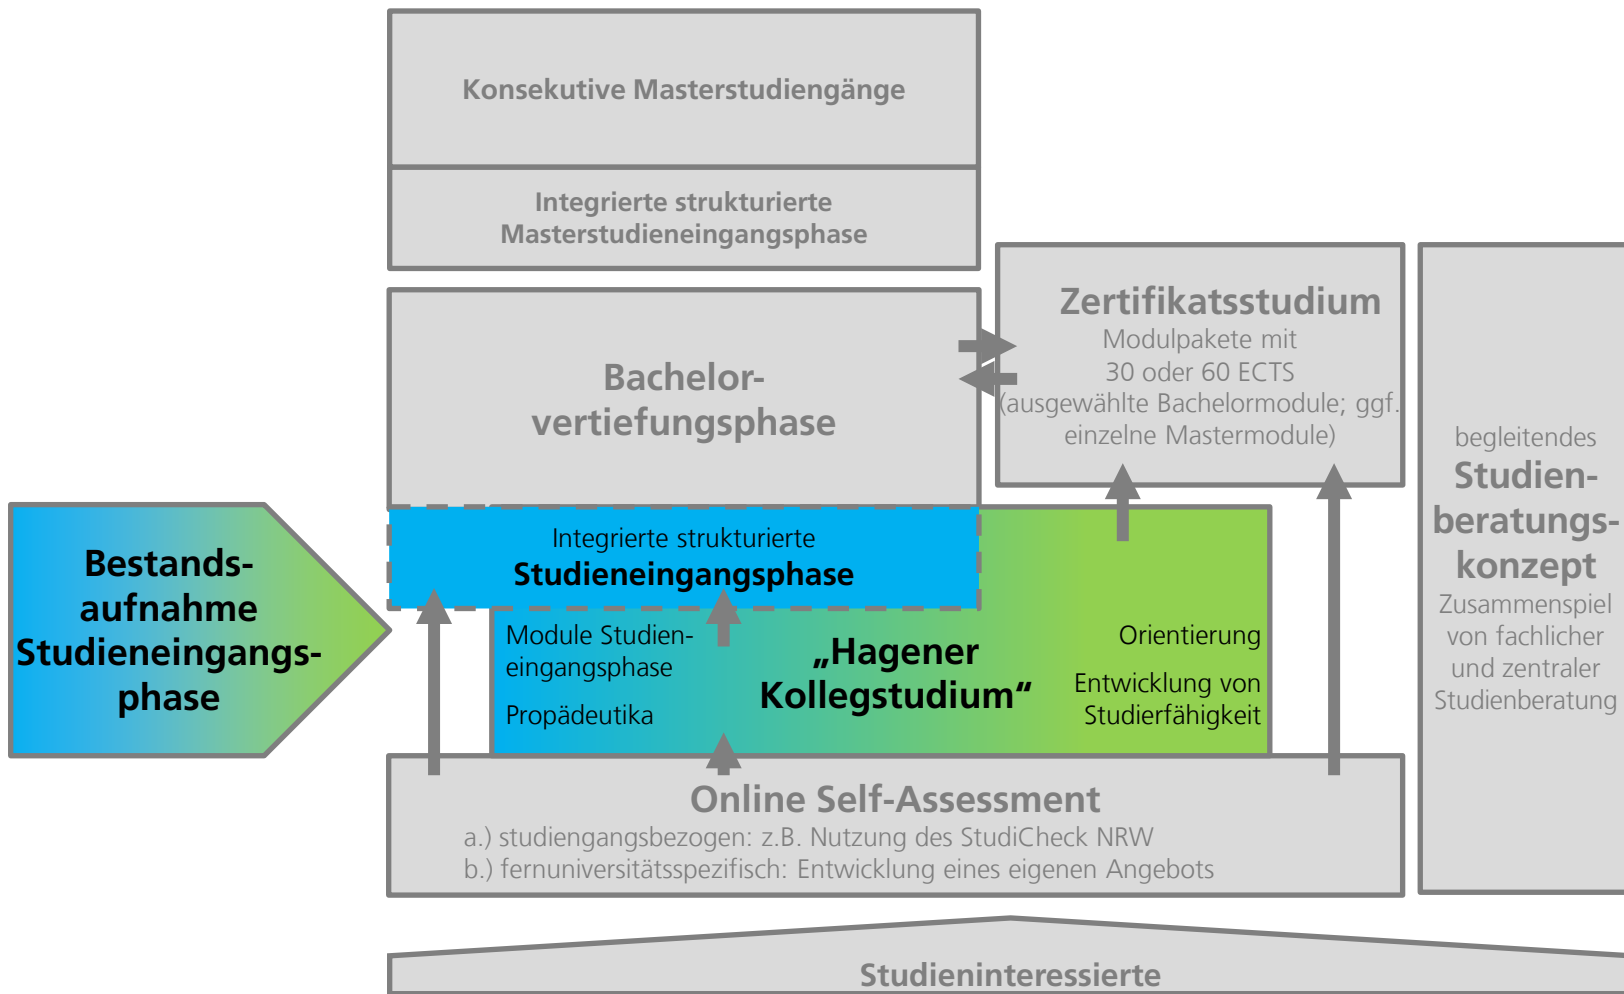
Konsekutive Masterstudiengänge

Integrierte strukturierte Masterstudieneingangsphase

Bachelor-vertiefungsphase

Zertifikatsstudium
Modulpakete mit 30 oder 60 ECTS (ausgewählte Bachelormodule; ggf. einzelne Mastermodule)

begleitendes
Studien-beratungs-konzept
Zusammenspiel von fachlicher und zentraler Studienberatung

Bestands-aufnahme Studieneingangs-phase

Integrierte strukturierte
Studieneingangsphase

Module Studien-eingangsphase

Propädeutika

„Hagener Kollegstudium“

Orientierung

Entwicklung von Studierfähigkeit

Online Self-Assessment
a.) studiengangsbezogen: z.B. Nutzung des StudiCheck NRW
b.) fernuniversitätsspezifisch: Entwicklung eines eigenen Angebots

Studieninteressierte